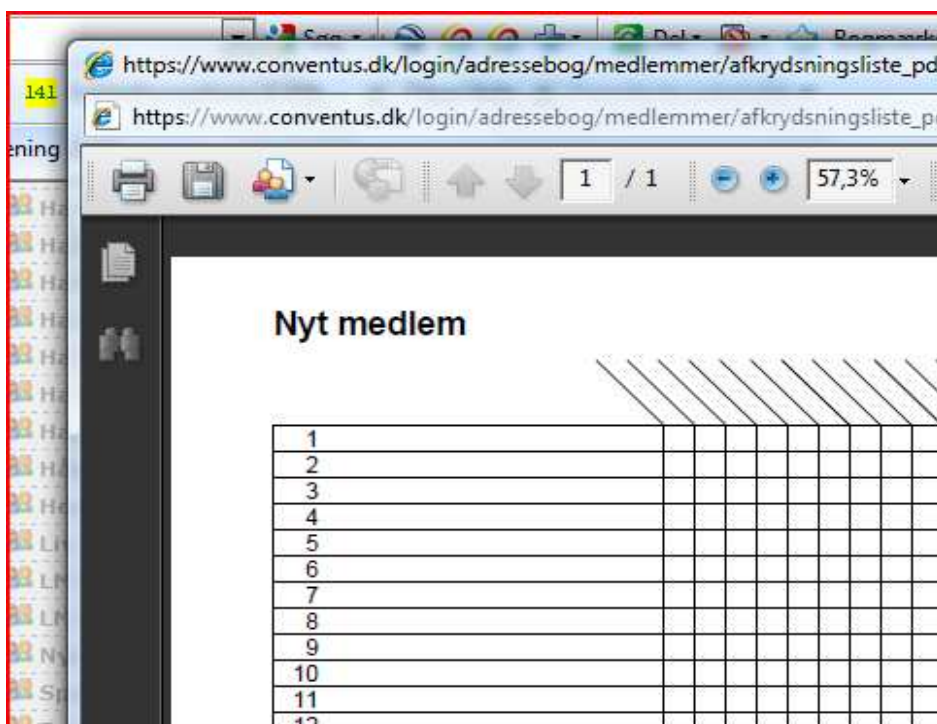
Søg · Del · Bogmærk

https://www.conventus.dk/login/adressebog/medlemmer/afkrydsningsliste_pd

https://www.conventus.dk/login/adressebog/medlemmer/afkrydsningsliste_p

141

ening

Ha
Ha
Ha
Ha
Ha
Ha
Ha
Ha
He
Li
LN
LN
Ny
Sp

1 / 1

57,3%

Nyt medlem

| | | | | | | | | | |
|---|---|---|---|---|---|---|---|---|---|
| 1 | | | | | | | | | |
| 2 | | | | | | | | | |
| 3 | | | | | | | | | |
| 4 | | | | | | | | | |
| 5 | | | | | | | | | |
| 6 | | | | | | | | | |
| 7 | | | | | | | | | |
| 8 | | | | | | | | | |
| 9 | | | | | | | | | |
| 10 | | | | | | | | | |
| 11 | | | | | | | | | |
| 12 | | | | | | | | | |